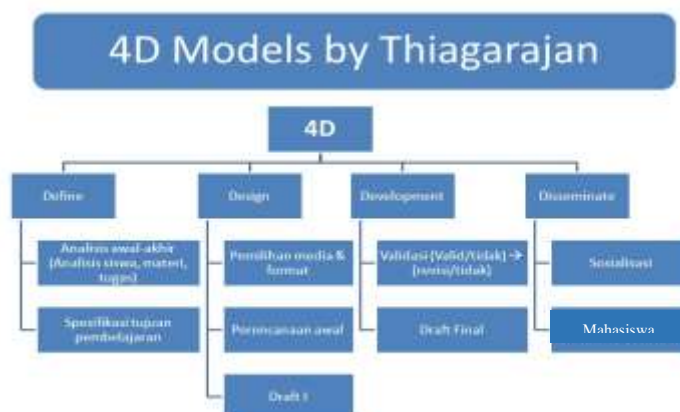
4D Models by Thiagarajan

4D

Define

Analisis awal-akhir (Analisis siswa, materi, tugas)

Spesifikasi tujuan pembelajaran

Design

Pemilihan media & format

Perencanaan awal

Draft I

Development

Validasi (Valid/tidak) → (revisi/tidak)

Draft Final

Disseminate

Sosialisasi

Mahasiswa